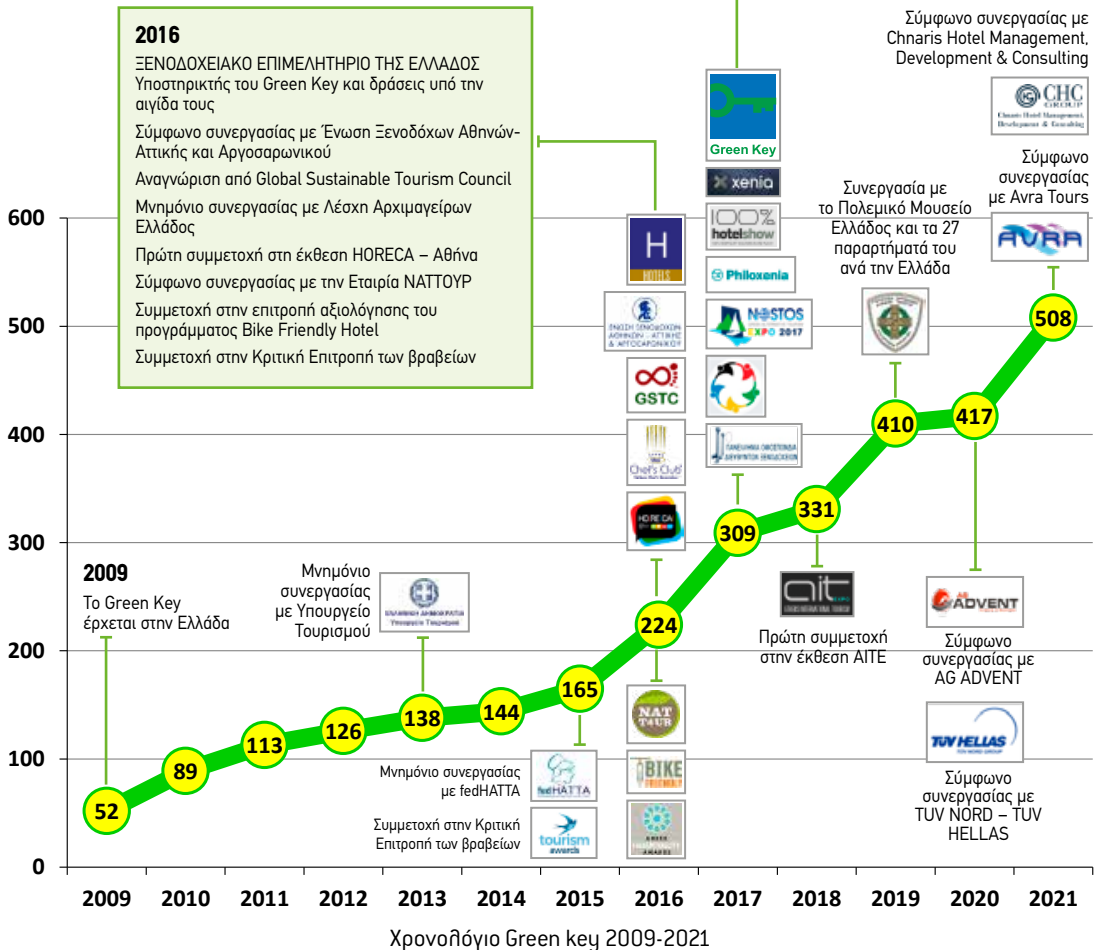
2016
ΞΕΝΟΔΟΧΕΙΑΚΟ ΕΠΙΜΕΛΗΤΗΡΙΟ ΤΗΣ ΕΛΛΑΔΟΣ
Υποστηρικτής του Green Key και δράσεις υπό την αιγίδα τους
Σύμφωνο συνεργασίας με Ένωση Ξενοδόχων Αθηνών-Αττικής και Αργοσαρωνικού
Αναγνώριση από Global Sustainable Tourism Council
Μνημόνιο συνεργασίας με Λέσχη Αρχιμαγείρων Ελλάδος
Πρώτη συμμετοχή στη έκθεση HORECA – Αθήνα
Σύμφωνο συνεργασίας με την Εταιρία ΝΑΤΤΟΥΡ
Συμμετοχή στην επιτροπή αξιολόγησης του προγράμματος Bike Friendly Hotel
Συμμετοχή στην Κριτική Επιτροπή των βραβείων

Green Key
xenia
100% hotelshow
Philoxenia
NOSTOS EXPO 2017
GSTC
Chef's Club
HORECA
NAT TOUR
BIKE FRIENDLY

Σύμφωνο συνεργασίας με Chnaris Hotel Management, Development & Consulting
CHC GROUP
Σύμφωνο συνεργασίας με Avra Tours
AVRA
Συνεργασία με το Πολεμικό Μουσείο Ελλάδος και τα 27 παραρτήματά του ανά την Ελλάδα

600
500
400
300
200
100
0

2009
Το Green Key έρχεται στην Ελλάδα
Μνημόνιο συνεργασίας με Υπουργείο Τουρισμού
Μνημόνιο συνεργασίας με fedHATTA
Συμμετοχή στην Κριτική Επιτροπή των βραβείων
tourism awards
Πρώτη συμμετοχή στην έκθεση AITE
AG ADVENT
Σύμφωνο συνεργασίας με AG ADVENT
TUV HELLAS
Σύμφωνο συνεργασίας με TUV NORD – TUV HELLAS

52 89 113 126 138 144 165 224 309 331 410 417 508

2009 2010 2011 2012 2013 2014 2015 2016 2017 2018 2019 2020 2021

Χρονολόγιο Green key 2009-2021